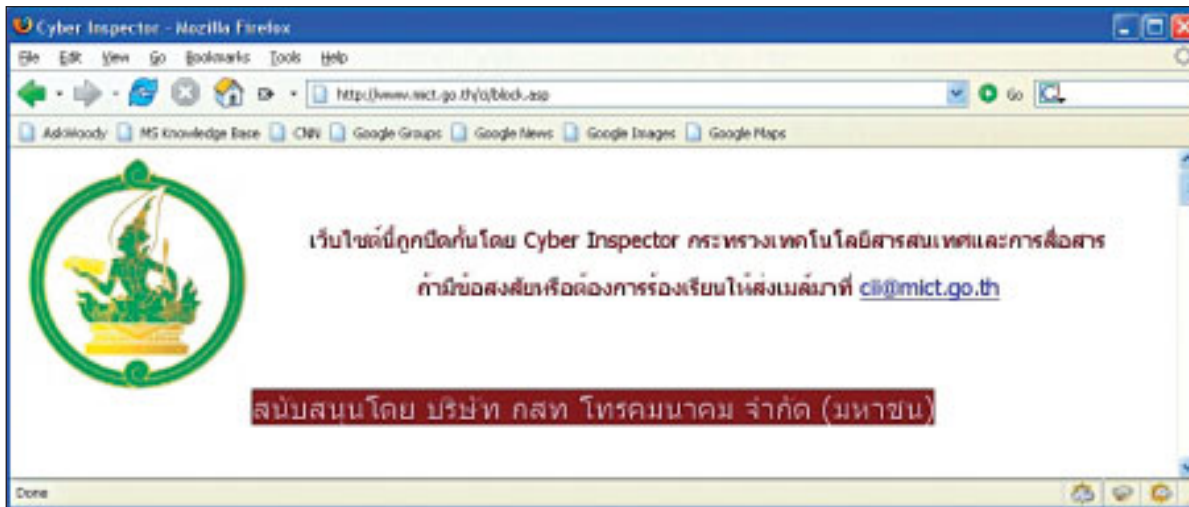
Cyber Inspector - Mozilla Firefox

File Edit View Go Bookmarks Tools Help

http://www.mict.go.th/ci/block.asp

Go

AdsWoody MS Knowledge Base CNN Google Groups Google News Google Images Google Maps

เว็บไซต์นี้ถูกปิดกั้นโดย Cyber Inspector กระทรวงเทคโนโลยีสารสนเทศและการสื่อสาร

ถ้ามีข้อสงสัยหรือต้องการร้องเรียนให้ส่งเมล์มาที่ cii@mict.go.th

สนับสนุนโดย บริษัท กสท โทรคมนาคม จำกัด (มหาชน)

Done